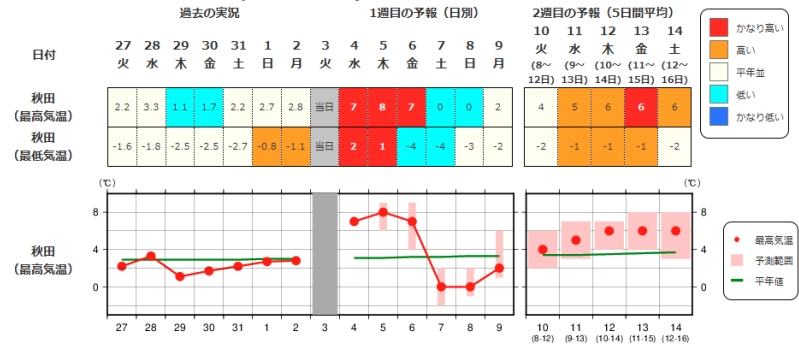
過去の実況　1週目の予報（日別）　2週目の予報（5日間平均）

| 日付 | 27 火 | 28 水 | 29 木 | 30 金 | 31 土 | 1 日 | 2 月 | 3 火 | 4 水 | 5 木 | 6 金 | 7 土 | 8 日 | 9 月 | 10 火 (8〜12日) | 11 水 (9〜13日) | 12 木 (10〜14日) | 13 金 (11〜15日) | 14 土 (12〜16日) |
|---|---|---|---|---|---|---|---|---|---|---|---|---|---|---|---|---|---|---|---|
| 秋田 (最高気温) | 2.2 | 3.3 | 1.1 | 1.7 | 2.2 | 2.7 | 2.8 | 当日 | 7 | 8 | 7 | 0 | 0 | 2 | 4 | 5 | 6 | 6 | 6 |
| 秋田 (最低気温) | -1.6 | -1.8 | -2.5 | -2.5 | -2.7 | -0.8 | -1.1 | 当日 | 2 | 1 | -4 | -4 | -3 | -2 | -2 | -1 | -1 | -1 | -2 |

かなり高い
高い
平年並
低い
かなり低い

(℃)
8
4
0
秋田
(最高気温)
27 28 29 30 31 1 2 3 4 5 6 7 8 9
(℃)
8
4
0
10 (8-12) 11 (9-13) 12 (10-14) 13 (11-15) 14 (12-16)

最高気温
予測範囲
平年値